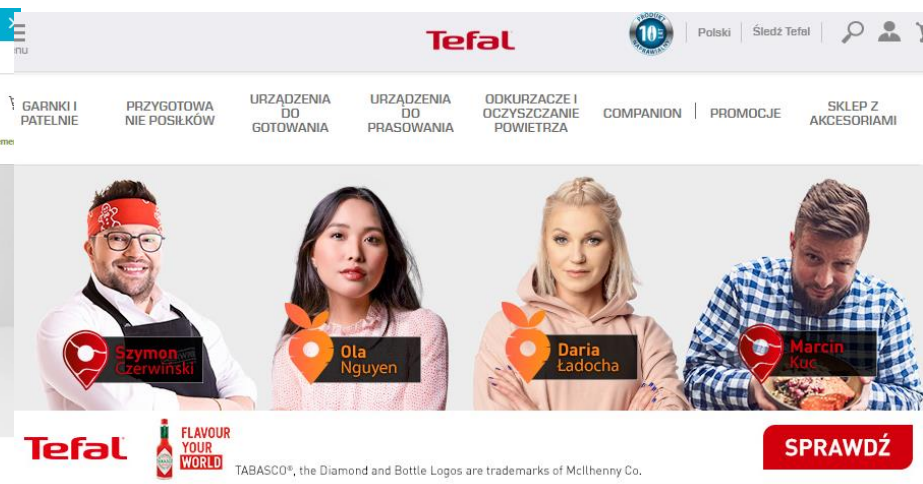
nu

Tefal

PRODUKT 10 NAPRAWIALNY

Polski | Śledź Tefal

GARNKI I PATELNIE | PRZYGOTOWANIE POSIŁKÓW | URZĄDZENIA DO GOTOWANIA | URZĄDZENIA DO PRASOWANIA | ODKURZACZE I OCZYSZCZANIE POWIETRZA | COMPANION | PROMOCJE | SKLEP Z AKCESORIAMI

me

Szymon Czerwiński

Ola Nguyen

Daria Ładocha

Marcin Kuc

Tefal

FLAVOUR YOUR WORLD

TABASCO®, the Diamond and Bottle Logos are trademarks of McIlhenny Co.

SPRAWDŹ